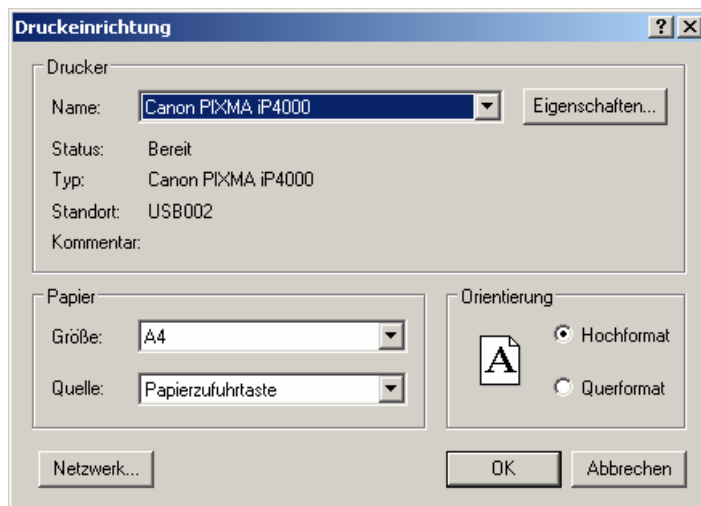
Druckeinrichtung

?

X

Drucker

Name: Canon PIXMA iP4000

Eigenschaften...

Status: Bereit

Typ: Canon PIXMA iP4000

Standort: USB002

Kommentar:

Papier

Größe: A4

Quelle: Papierzufuhrtaste

Orientierung

A

Hochformat

Querformat

Netzwerk...

OK

Abbrechen